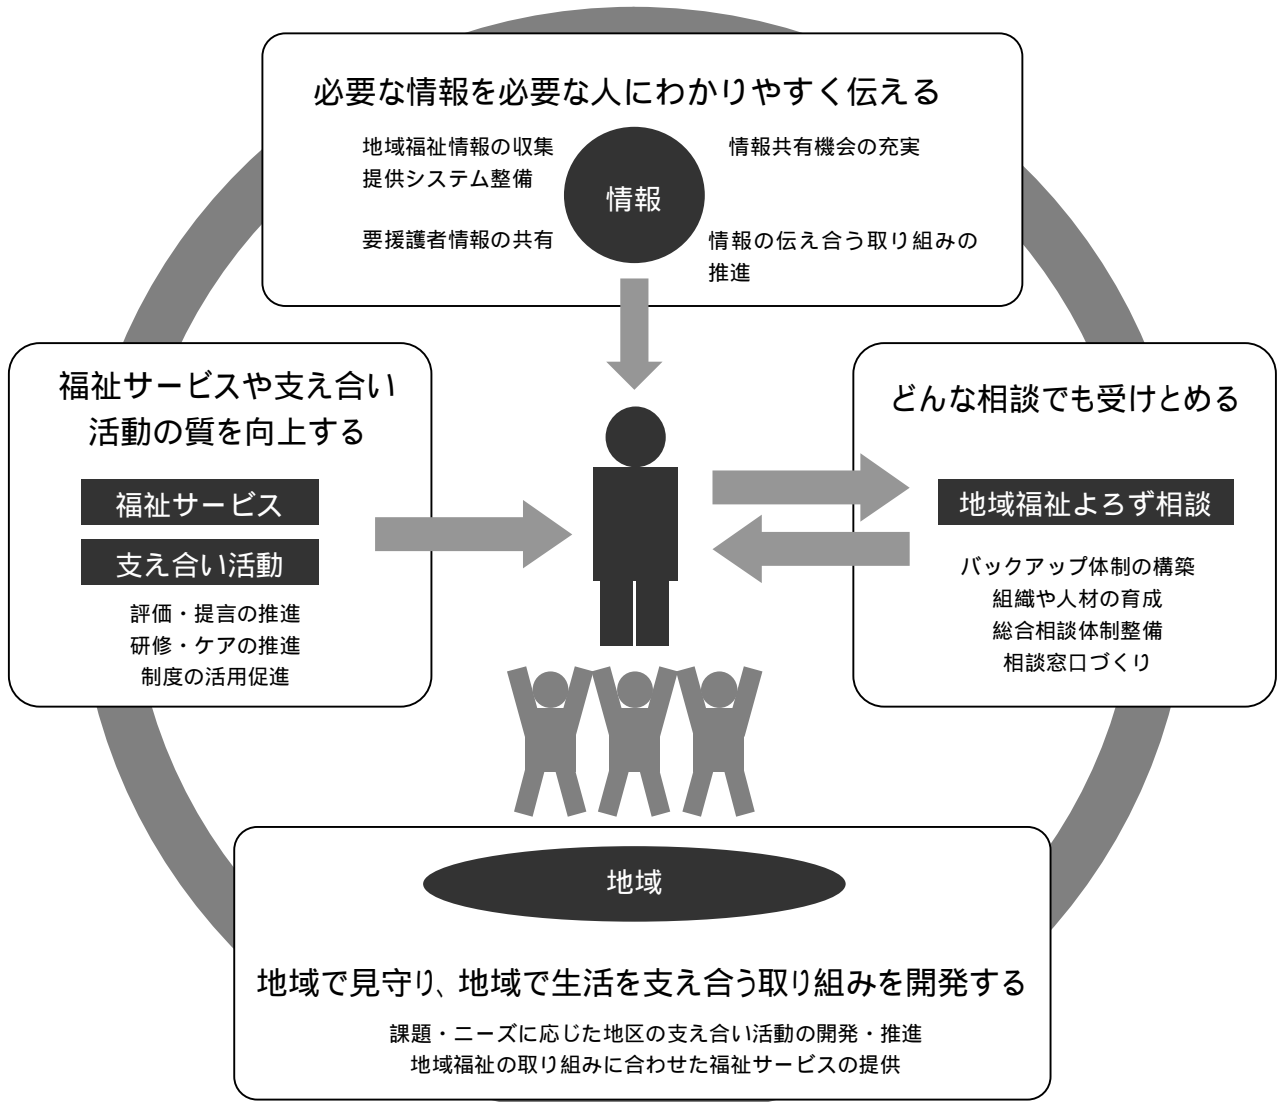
必要な情報を必要な人にわかりやすく伝える

地域福祉情報の収集
提供システム整備

情報

情報共有機会の充実

要援護者情報の共有

情報の伝え合う取り組みの推進

福祉サービスや支え合い活動の質を向上する

福祉サービス

支え合い活動

評価・提言の推進
研修・ケアの推進
制度の活用促進

どんな相談でも受けとめる

地域福祉よろず相談

バックアップ体制の構築
組織や人材の育成
総合相談体制整備
相談窓口づくり

地域

地域で見守り、地域で生活を支え合う取り組みを開発する

課題・ニーズに応じた地区の支え合い活動の開発・推進
地域福祉の取り組みに合わせた福祉サービスの提供